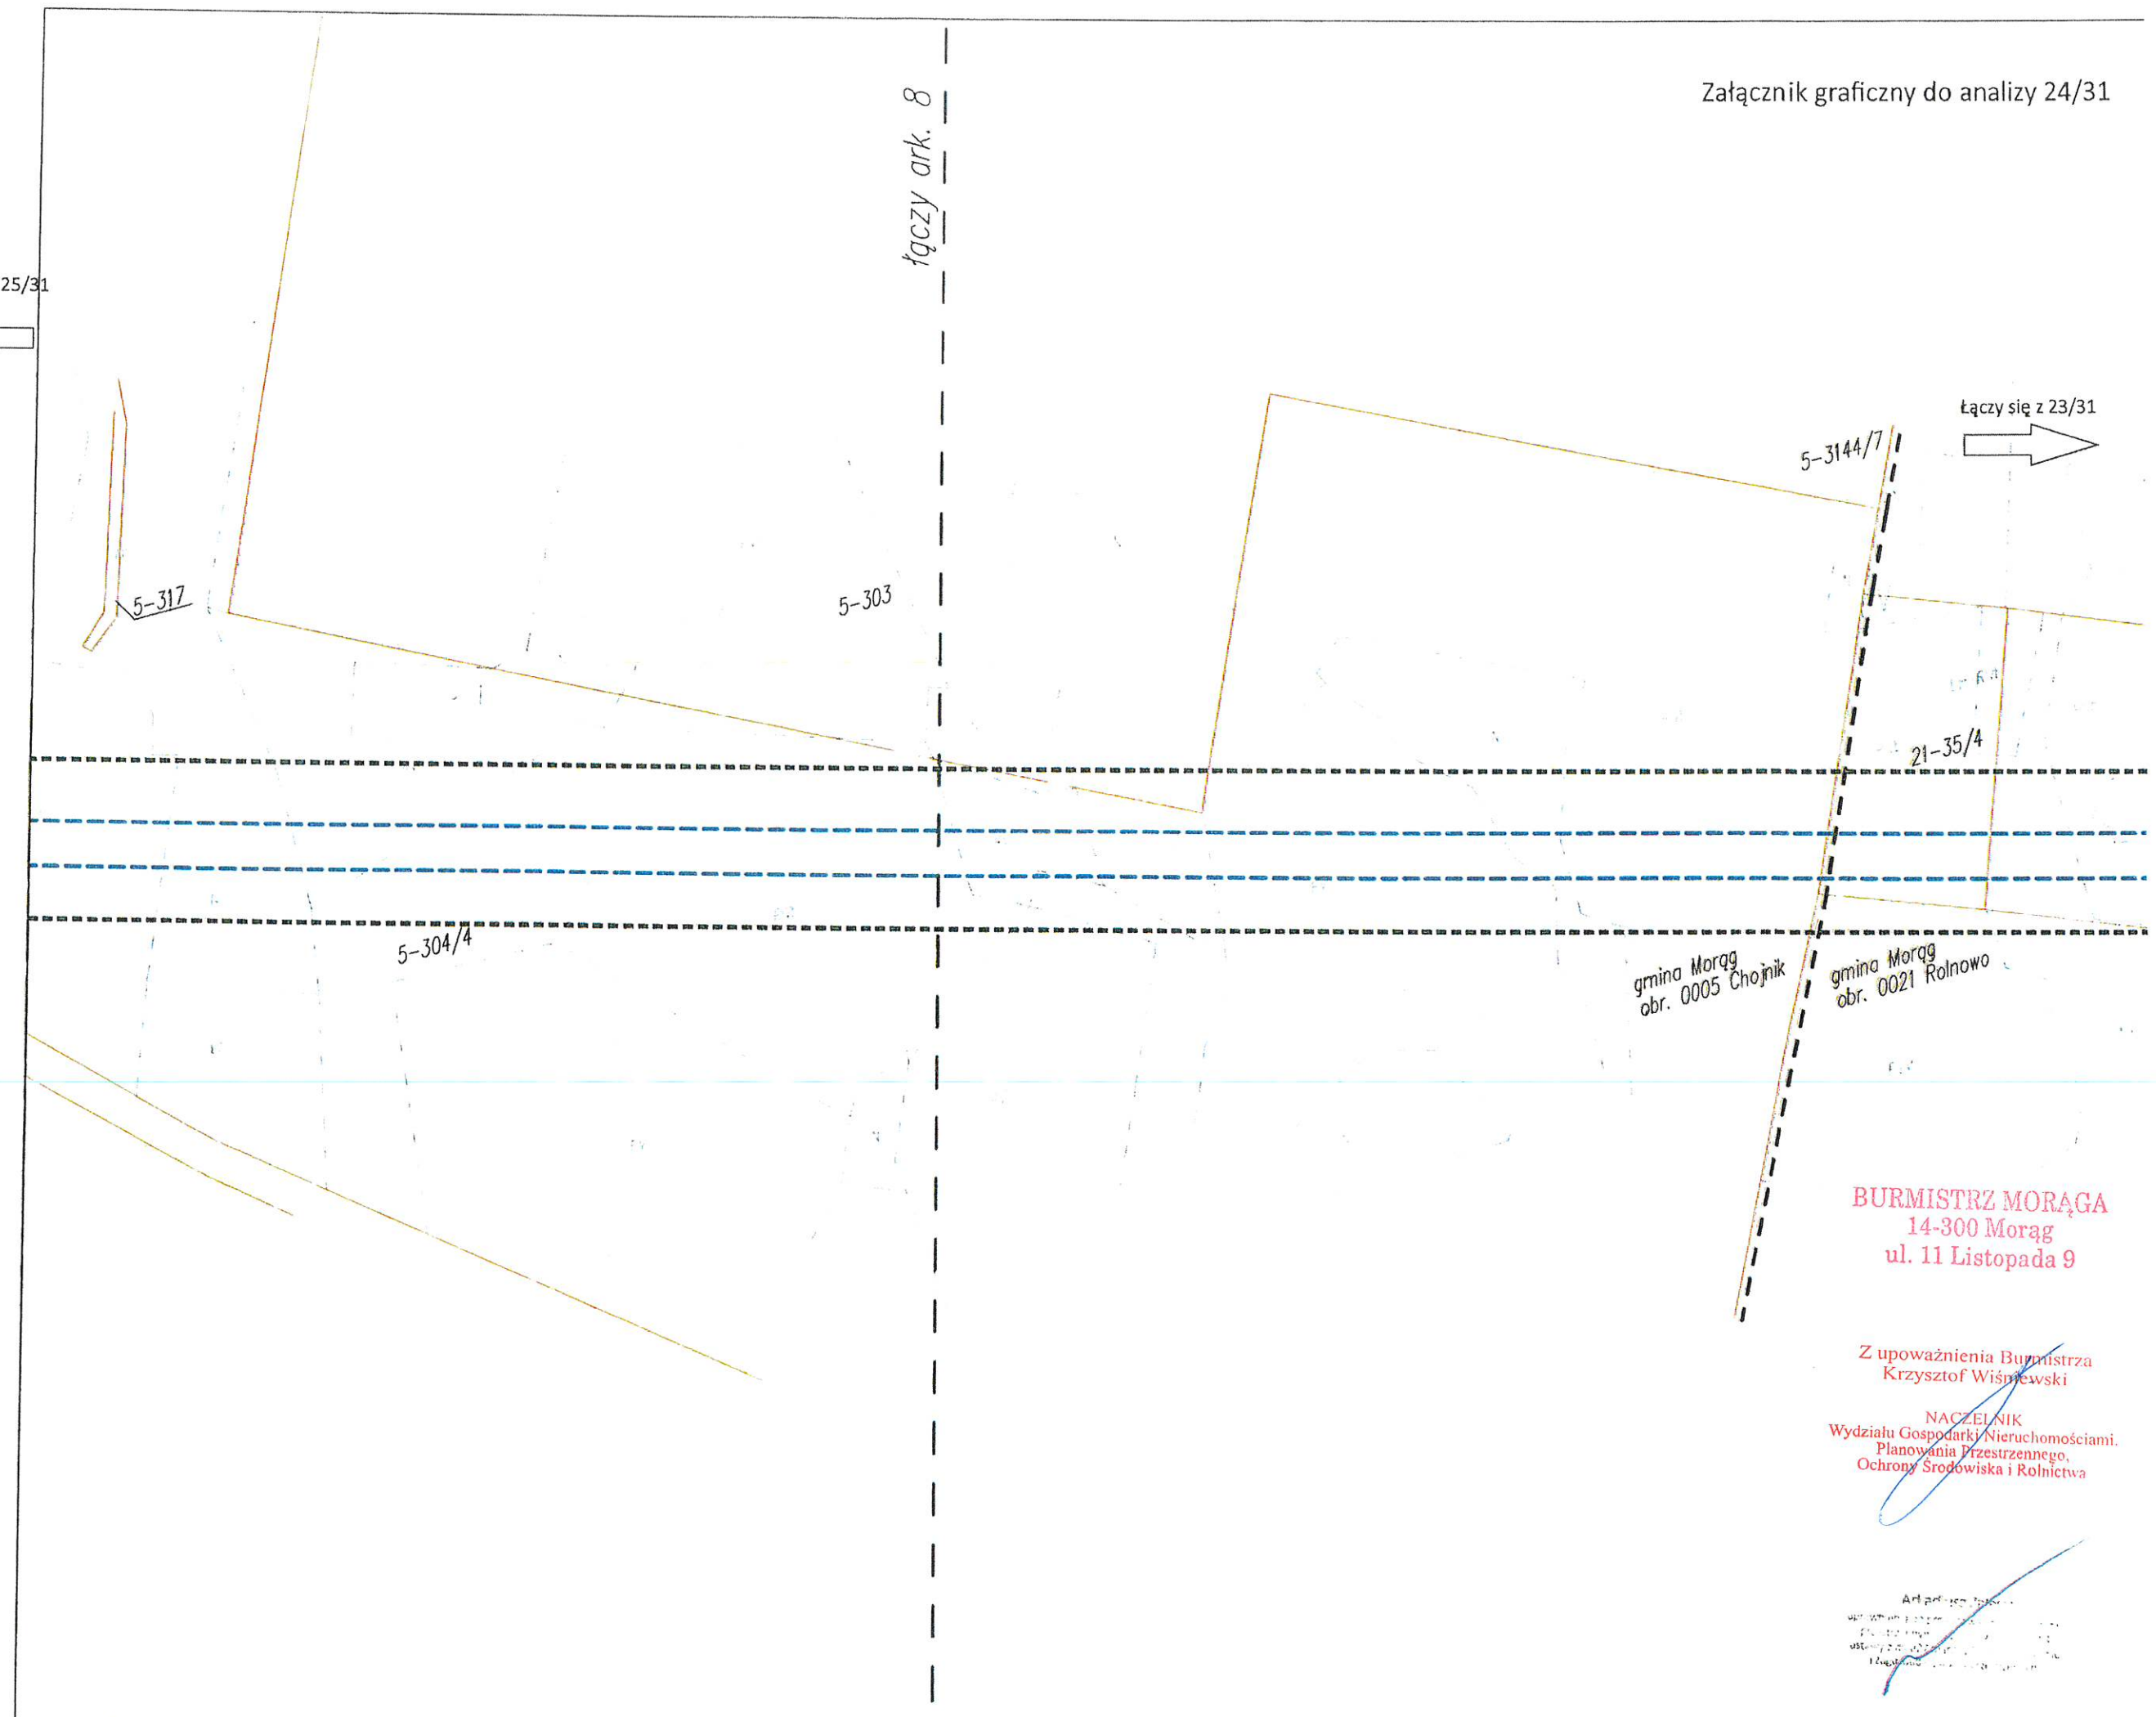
Załącznik graficzny do analizy 24/31

łączy ark. 8

25/31

łączy się z 23/31

5-3144/7

5-317

5-303

21-35/4

5-304/4

gmina Morąg
obr. 0005 Chojnik

gmina Morąg
obr. 0021 Rolnowo

BURMISTRZ MORĄGA
14-300 Morąg
ul. 11 Listopada 9

Z upoważnienia Burmistrza
Krzysztof Wiśniewski

NACZELNIK
Wydziału Gospodarki Nieruchomościami,
Planowania Przestrzennego,
Ochrony Środowiska i Rolnictwa

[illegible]